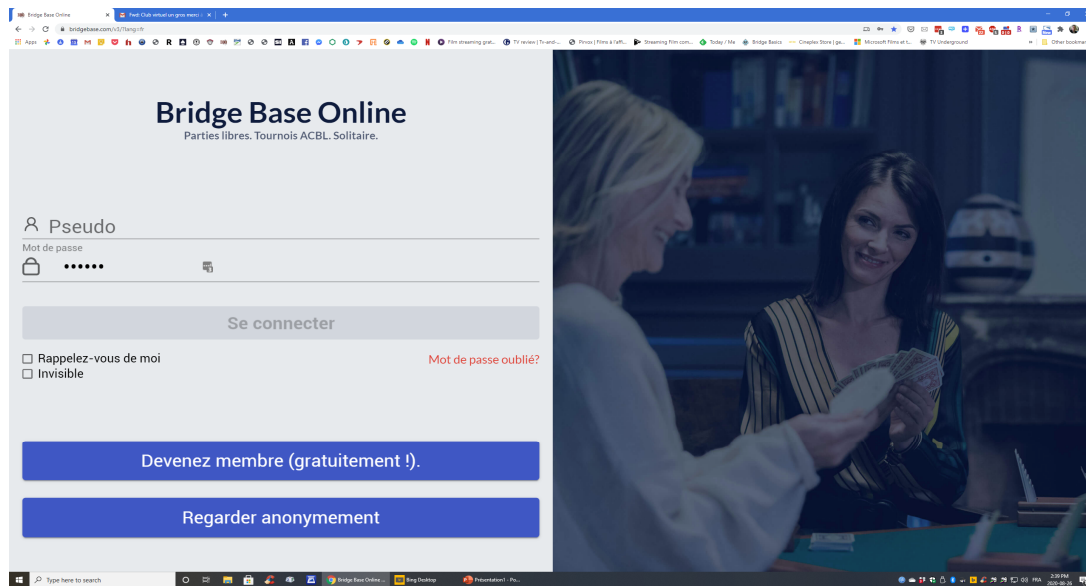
Bridge Base Online | Fwd: Club virtuel un gros merci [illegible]

bridgebase.com/v3/?lang=fr

Apps | Film streaming grat... | TV review | Tv-and-... | Pinvox | Films à l'affi... | Streaming Film com... | Today / Me | Bridge Basics | Cineplex Store | ge... | Microsoft Films et t... | TV Underground | Other bookmarks

Bridge Base Online
Parties libres. Tournois ACBL. Solitaire.

Pseudo

Mot de passe
••••••

Se connecter

☐ Rappelez-vous de moi
☐ Invisible

Mot de passe oublié?

Devenez membre (gratuitement !).

Regarder anonymement

Type here to search | Bridge Base Online ... | Bing Desktop | Présentation1 - Po...

FRA 2:39 PM 2020-03-26